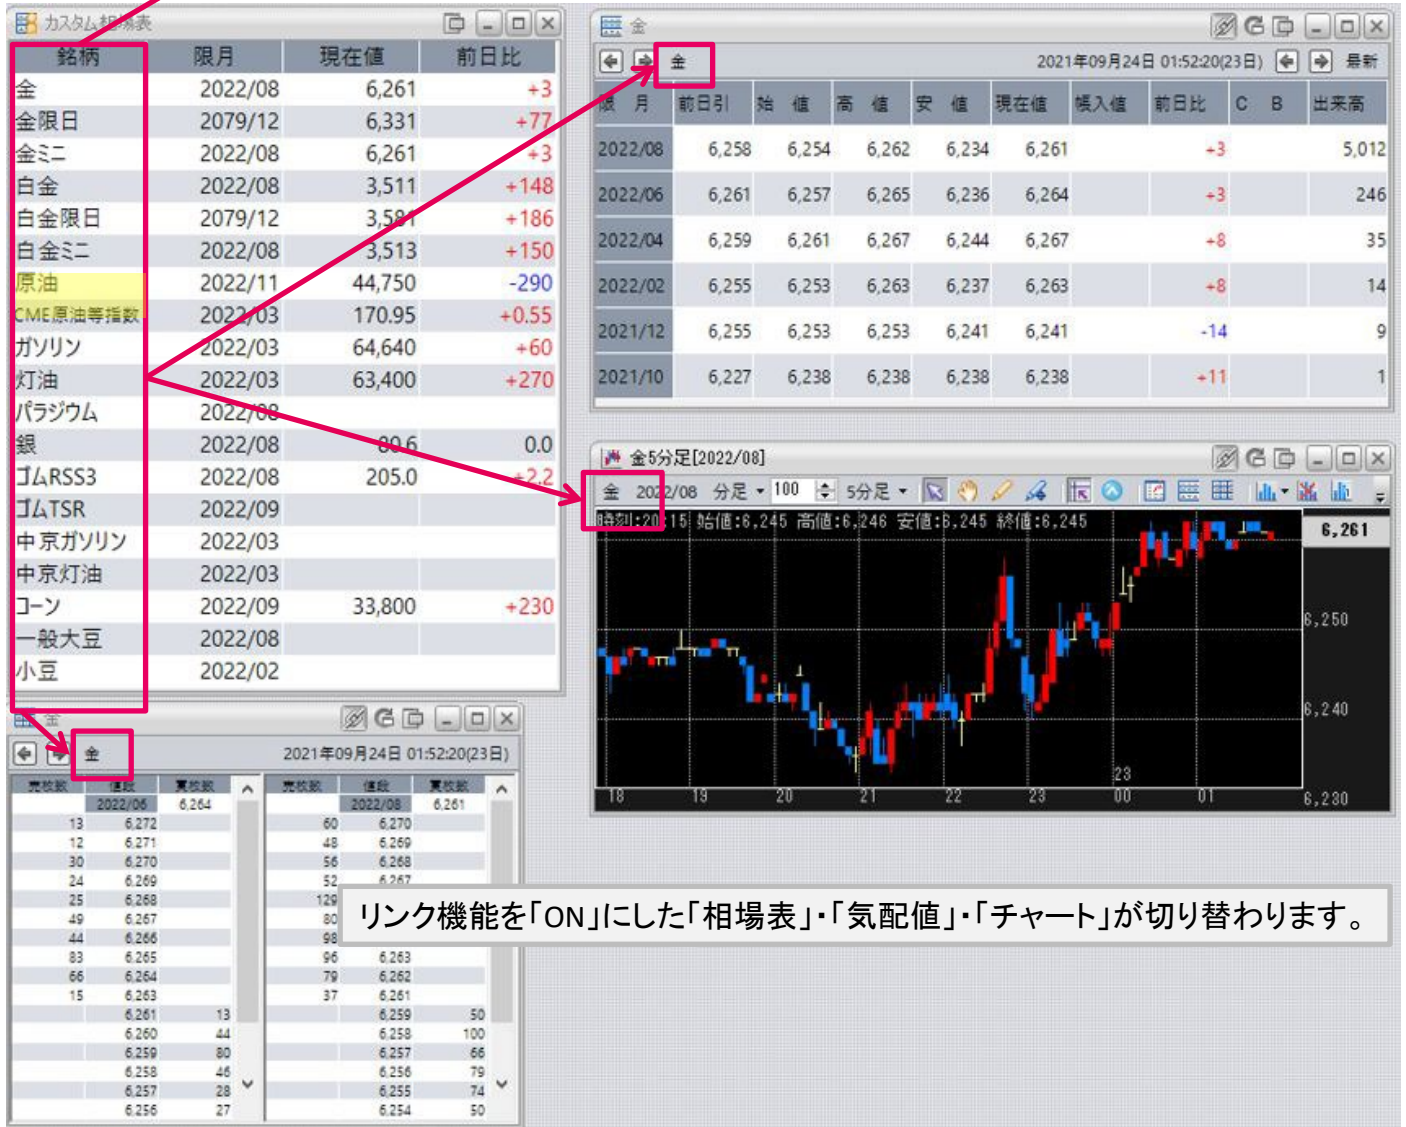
カスタム相場表

| 銘柄 | 限月 | 現在値 | 前日比 |
|---|---|---|---|
| 金 | 2022/08 | 6,261 | +3 |
| 金限日 | 2079/12 | 6,331 | +77 |
| 金ミニ | 2022/08 | 6,261 | +3 |
| 白金 | 2022/08 | 3,511 | +148 |
| 白金限日 | 2079/12 | 3,581 | +186 |
| 白金ミニ | 2022/08 | 3,513 | +150 |
| 原油 | 2022/11 | 44,750 | -290 |
| CME原油等指数 | 2022/03 | 170.95 | +0.55 |
| ガソリン | 2022/03 | 64,640 | +60 |
| 灯油 | 2022/03 | 63,400 | +270 |
| パラジウム | 2022/08 | | |
| 銀 | 2022/08 | 80.6 | 0.0 |
| ゴムRSS3 | 2022/08 | 205.0 | +2.2 |
| ゴムTSR | 2022/09 | | |
| 中京ガソリン | 2022/03 | | |
| 中京灯油 | 2022/03 | | |
| コーン | 2022/09 | 33,800 | +230 |
| 一般大豆 | 2022/08 | | |
| 小豆 | 2022/02 | | |

金
金 2021年09月24日 01:52:20(23日) 最新

| 限月 | 前日引 | 始値 | 高値 | 安値 | 現在値 | 帳入値 | 前日比 | C | B | 出来高 |
|---|---|---|---|---|---|---|---|---|---|---|
| 2022/08 | 6,258 | 6,254 | 6,262 | 6,234 | 6,261 | | +3 | | | 5,012 |
| 2022/06 | 6,261 | 6,257 | 6,265 | 6,236 | 6,264 | | +3 | | | 246 |
| 2022/04 | 6,259 | 6,261 | 6,267 | 6,244 | 6,267 | | +8 | | | 35 |
| 2022/02 | 6,255 | 6,253 | 6,263 | 6,237 | 6,263 | | +8 | | | 14 |
| 2021/12 | 6,255 | 6,253 | 6,253 | 6,241 | 6,241 | | -14 | | | 9 |
| 2021/10 | 6,227 | 6,238 | 6,238 | 6,238 | 6,238 | | +11 | | | 1 |

金5分足[2022/08]
金 2022/08 分足 100 5分足
時刻:20:15 始値:6,245 高値:6,246 安値:6,245 終値:6,245
6,261
6,250
6,240
6,230
23
18 19 20 21 22 23 00 01

金
金 2021年09月24日 01:52:20(23日)

| 売枚数 | 値段 | 買枚数 |
|---|---|---|
| | 2022/06 | 6,264 |
| 13 | 6,272 | |
| 12 | 6,271 | |
| 30 | 6,270 | |
| 24 | 6,269 | |
| 25 | 6,268 | |
| 49 | 6,267 | |
| 44 | 6,266 | |
| 83 | 6,265 | |
| 66 | 6,264 | |
| 15 | 6,263 | |
| | 6,261 | 13 |
| | 6,260 | 44 |
| | 6,259 | 80 |
| | 6,258 | 46 |
| | 6,257 | 28 |
| | 6,256 | 27 |

| 売枚数 | 値段 | 買枚数 |
|---|---|---|
| | 2022/08 | 6,261 |
| 60 | 6,270 | |
| 48 | 6,269 | |
| 56 | 6,268 | |
| 52 | 6,267 | |
| 129 | | |
| 80 | | |
| 98 | | |
| 96 | 6,263 | |
| 79 | 6,262 | |
| 37 | 6,261 | |
| | 6,259 | 50 |
| | 6,258 | 100 |
| | 6,257 | 66 |
| | 6,256 | 79 |
| | 6,255 | 74 |
| | 6,254 | 50 |

リンク機能を「ON」にした「相場表」・「気配値」・「チャート」が切り替わります。